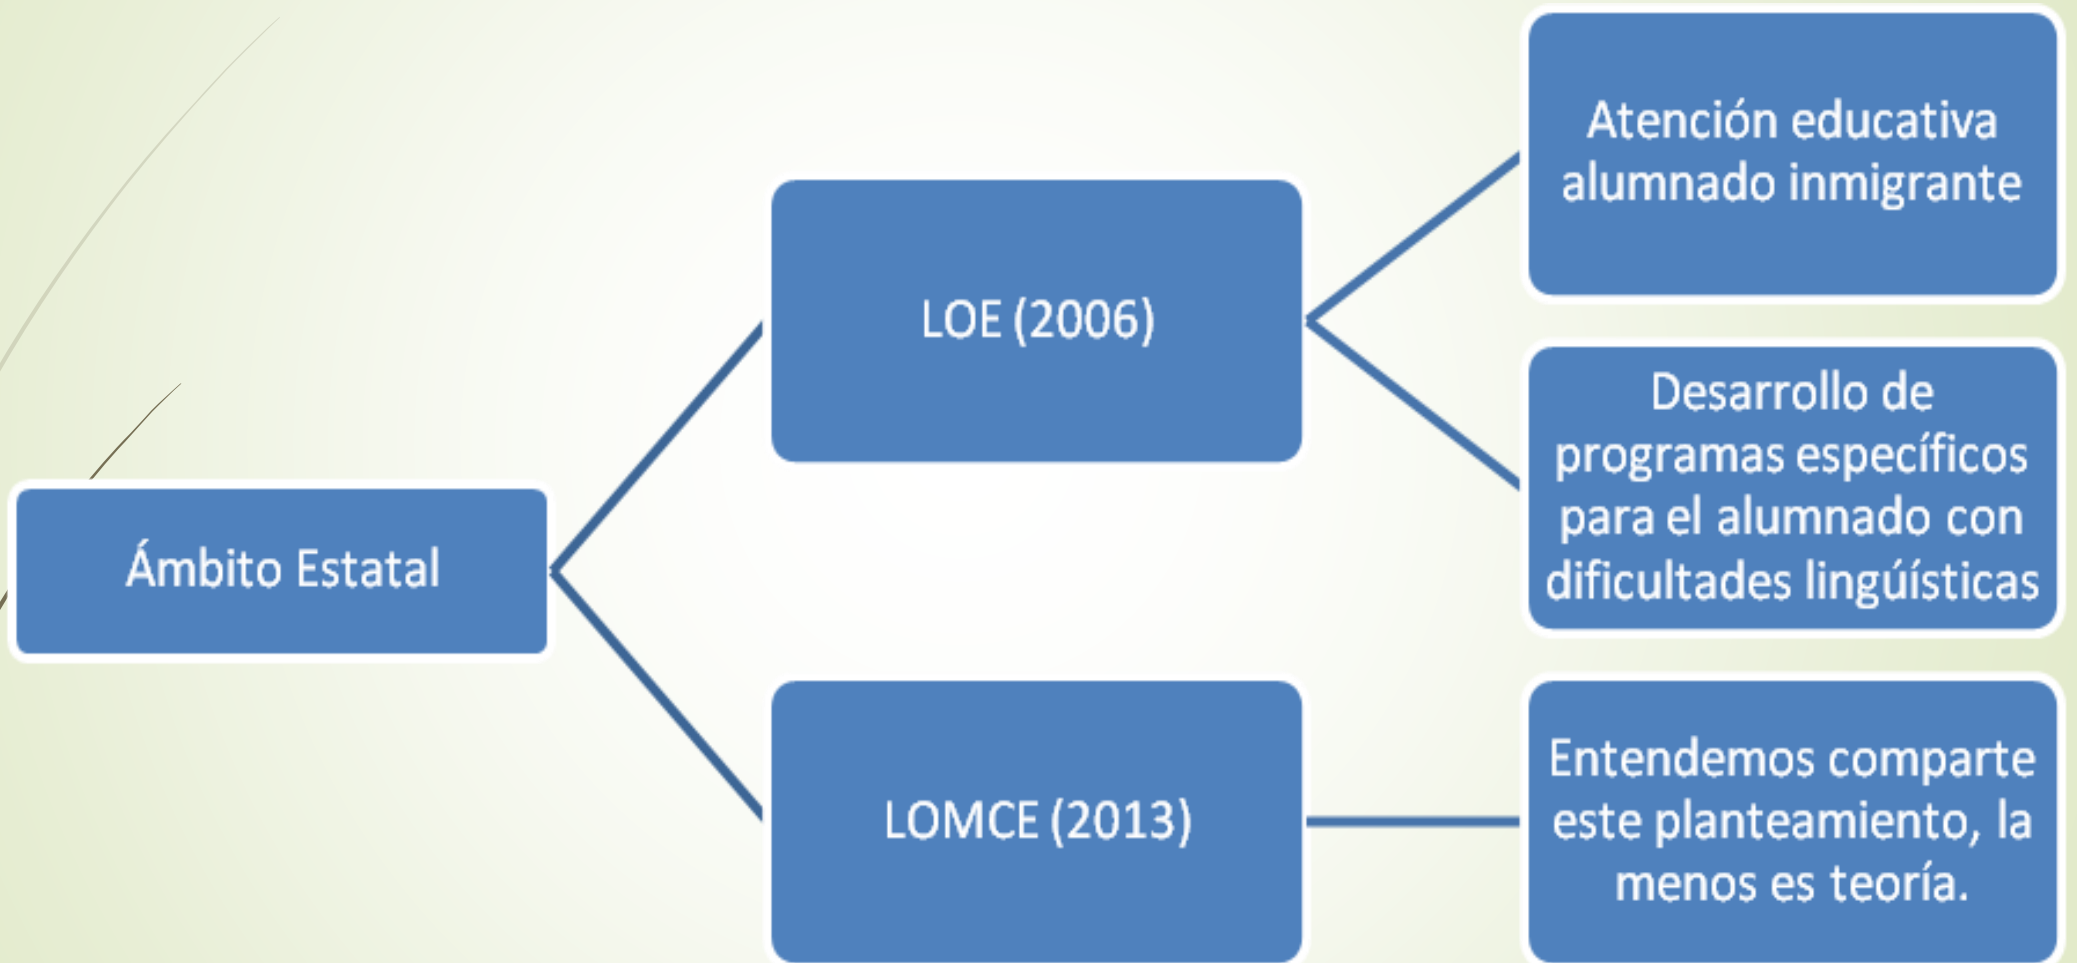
Ámbito Estatal

LOE (2006)

Atención educativa alumnado inmigrante

Desarrollo de programas específicos para el alumnado con dificultades lingüísticas

LOMCE (2013)

Entendemos comparte este planteamiento, la menos es teoría.